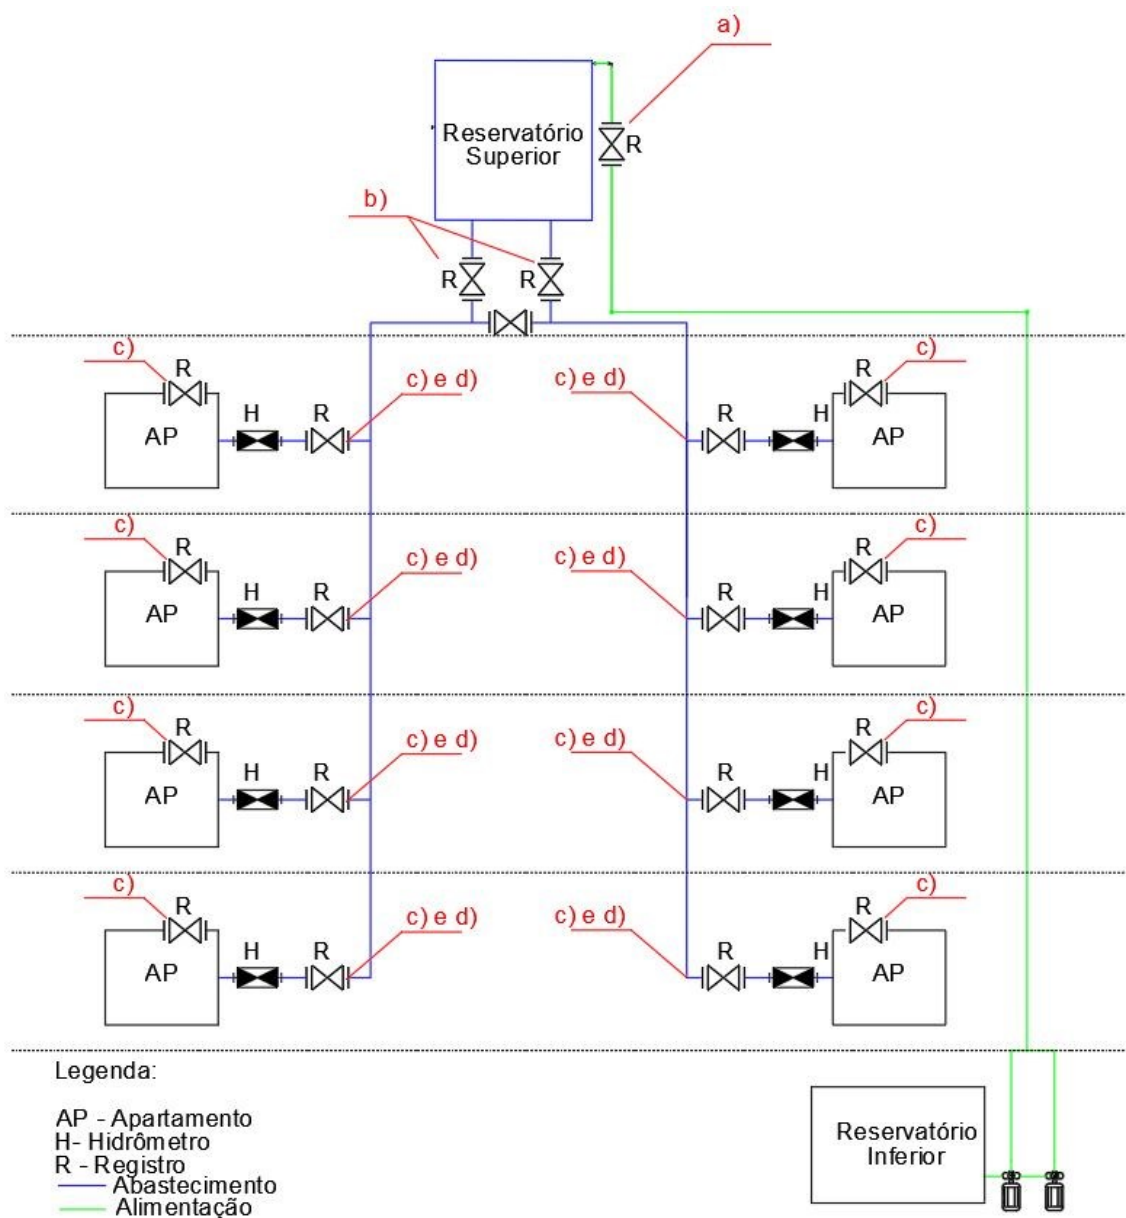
a)

Reservatório Superior

R

b)

R R

c) R

AP H R

c) e d)

c) e d)

R H R

AP

c)

c) R

AP H R

c) e d)

c) e d)

R H R

AP

c)

c) R

AP H R

c) e d)

c) e d)

R H R

AP

c)

c) R

AP H R

c) e d)

c) e d)

R H R

AP

c)

Legenda:

AP - Apartamento
H- Hidrômetro
R - Registro
Abastecimento
Alimentação

Reservatório Inferior